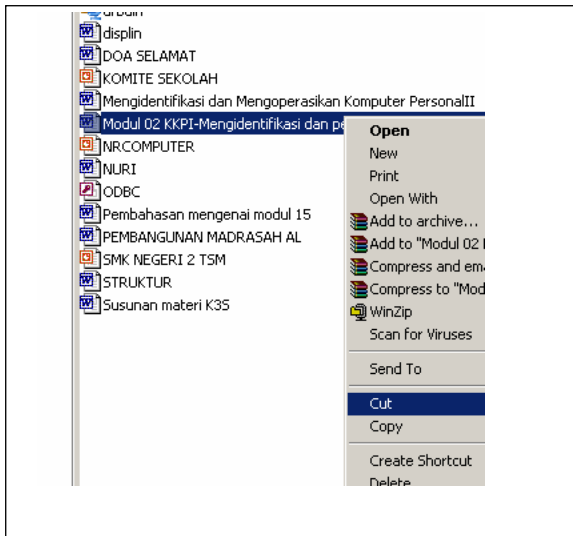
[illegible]
displin
DOA SELAMAT
KOMITE SEKOLAH
Mengidentifikasi dan Mengoperasikan Komputer PersonalII
Modul 02 KKPI-Mengidentifikasi dan pe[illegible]
NRCOMPUTER
NURI
ODBC
Pembahasan mengenai modul 15
PEMBANGUNAN MADRASAH AL
SMK NEGERI 2 TSM
STRUKTUR
Susunan materi K3S

Open
New
Print
Open With
Add to archive...
Add to "Modul 02 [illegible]
Compress and em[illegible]
Compress to "Mod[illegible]
WinZip
Scan for Viruses
Send To
Cut
Copy
Create Shortcut
Delete